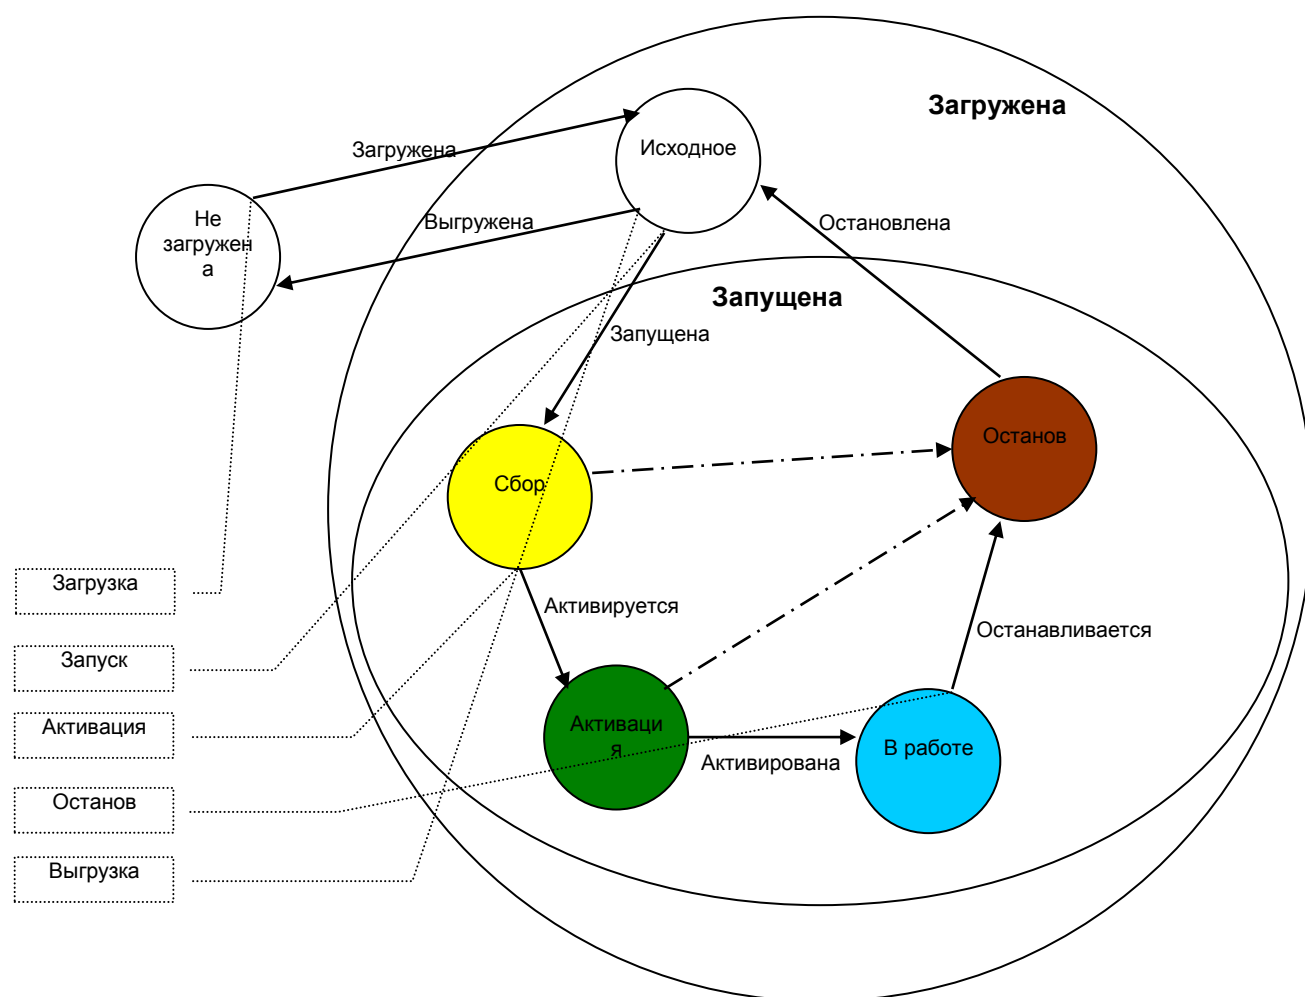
Загружена

Исходное

Загружена

Не загружен а

Выгружена

Остановлена

Запущена

Запущена

Останов

Сбор

Загрузка

Активируется

Останавливается

Запуск

Активация

Активаци я

В работе

Активирована

Останов

Выгрузка